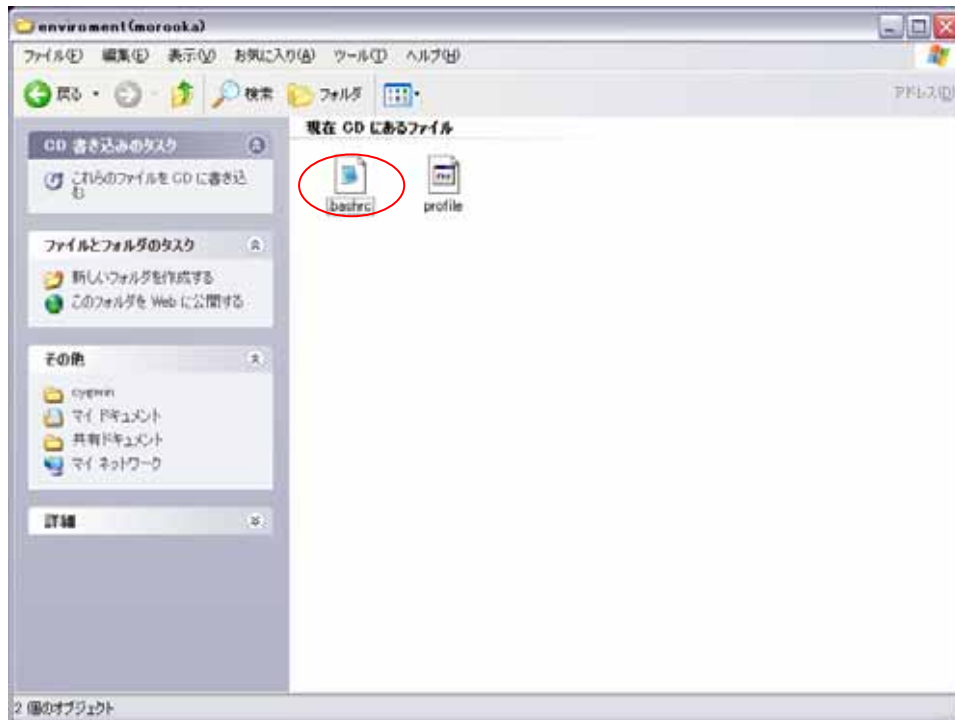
enviroment(morooka)

ファイル(F) 編集(E) 表示(V) お気に入り(A) ツール(T) ヘルプ(H)

戻る 検索 フォルダ アドレス(D)

CD 書き込みのタスク

これらのファイルを CD に書き込む

ファイルとフォルダのタスク

新しいフォルダを作成する

このフォルダを Web に公開する

その他

cygwin

マイ ドキュメント

共有ドキュメント

マイ ネットワーク

詳細

現在 CD にあるファイル

bashrc

profile

2 個のオブジェクト